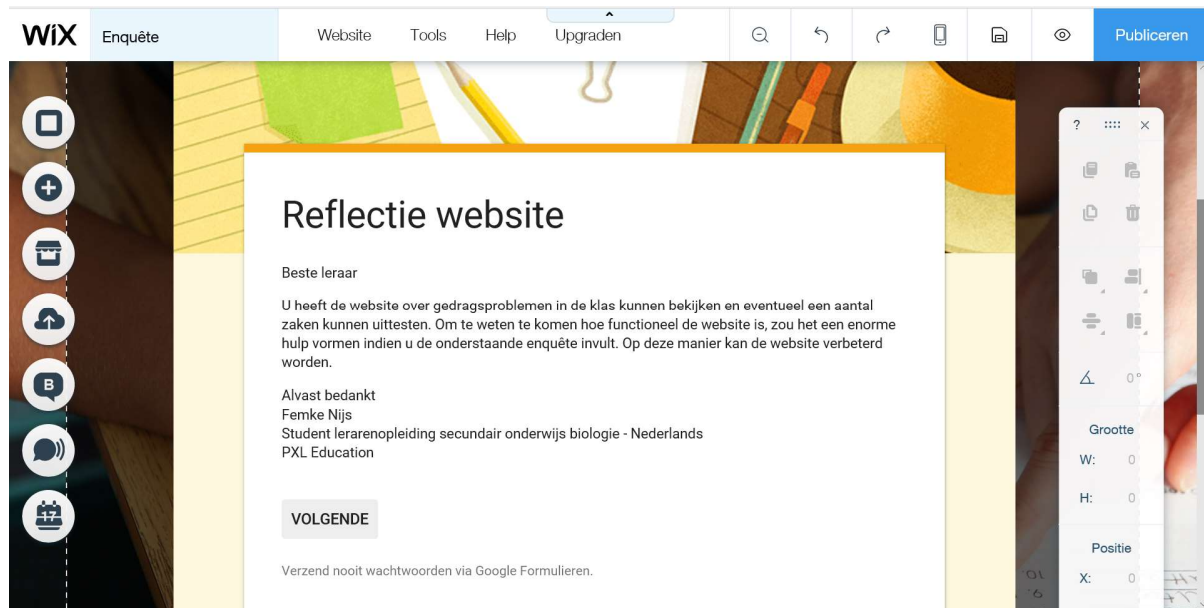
WiX Enquête Website Tools Help Upgraden Publiceren

Reflectie website

Beste leraar

U heeft de website over gedragsproblemen in de klas kunnen bekijken en eventueel een aantal zaken kunnen uittesten. Om te weten te komen hoe functioneel de website is, zou het een enorme hulp vormen indien u de onderstaande enquête invult. Op deze manier kan de website verbeterd worden.

Alvast bedankt
Femke Nijs
Student lerarenopleiding secundair onderwijs biologie - Nederlands
PXL Education

VOLGENDE

Verzend nooit wachtwoorden via Google Formulieren.

B

17

?

0°

Grootte
W: 0
H: 0

Positie
X: 0